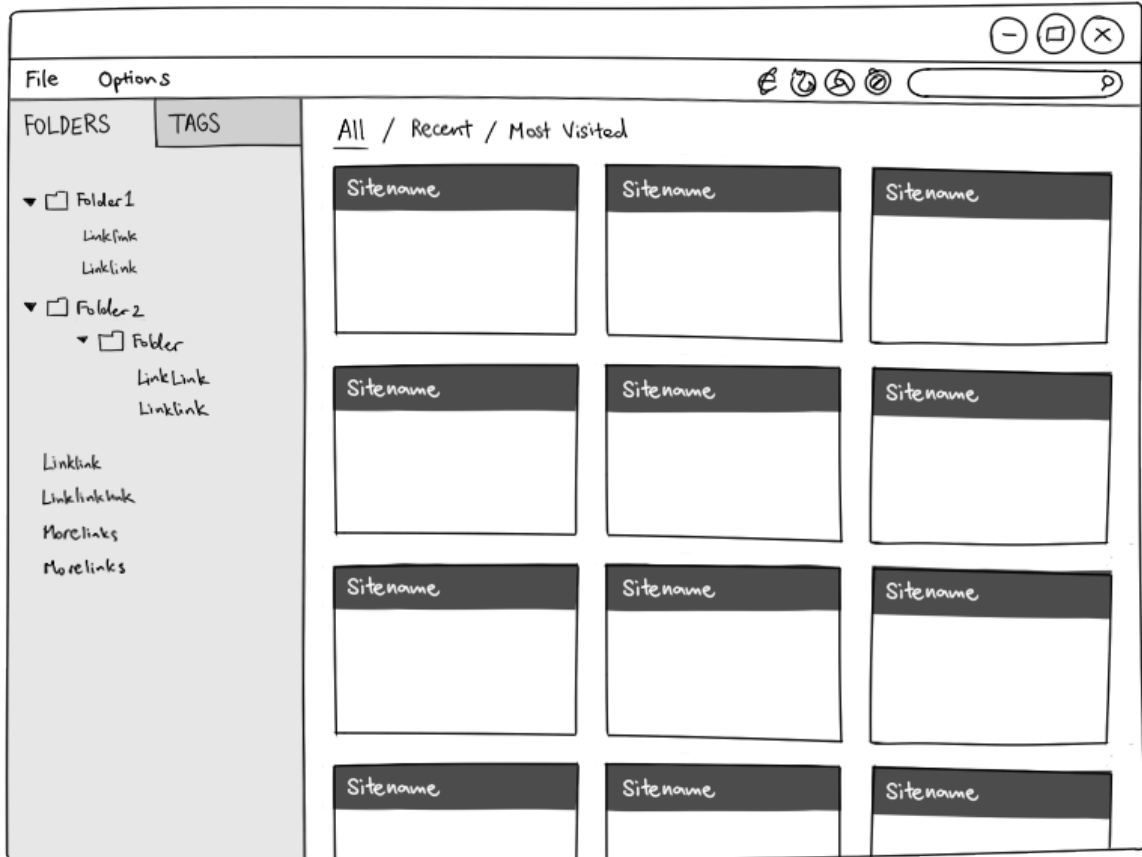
File Options

FOLDERS TAGS

All / Recent / Most Visited

▾ Folder1
Linklink
Linklink
▾ Folder2
▾ Folder
LinkLink
Linklink

Linklink
Linklinklink
Morelinks
Morelinks

Sitename
Sitename
Sitename
Sitename
Sitename
Sitename
Sitename
Sitename
Sitename
Sitename
Sitename
Sitename